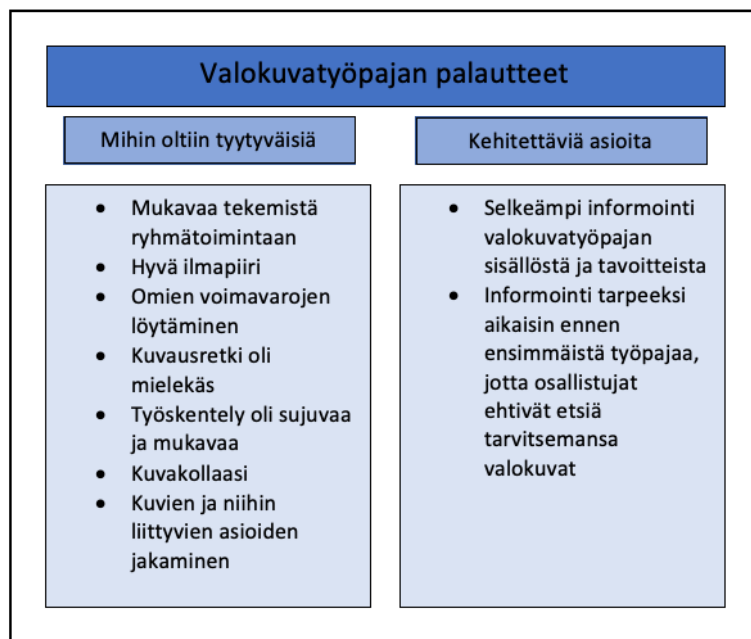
Valokuvatyöpajan palautteet

Mihin oltiin tyytyväisiä

- Mukavaa tekemistä ryhmätoimintaan
- Hyvä ilmapiiri
- Omien voimavarojen löytäminen
- Kuvausretki oli mielekäs
- Työskentely oli sujuvaa ja mukavaa
- Kuvakollaasi
- Kuvien ja niihin liittyvien asioiden jakaminen

Kehitettäviä asioita

- Selkeämpi informointi valokuvatyöpajan sisällöstä ja tavoitteista
- Informointi tarpeeksi aikaisin ennen ensimmäistä työpajaa, jotta osallistujat ehtivät etsiä tarvitsemansa valokuvat